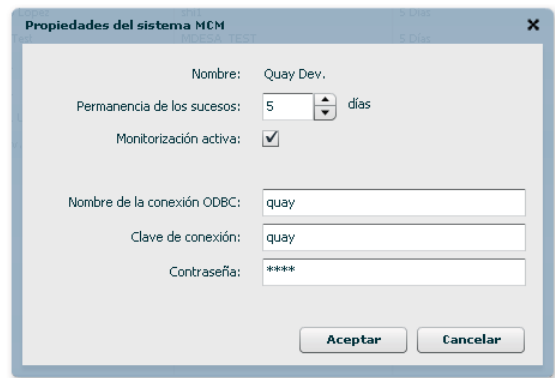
Propiedades del sistema MCM

Nombre: Quay Dev.

Permanencia de los sucesos: 5 días

Monitorización activa: ✓

Nombre de la conexión ODBC: quay

Clave de conexión: quay

Contraseña: ****

Aceptar Cancelar